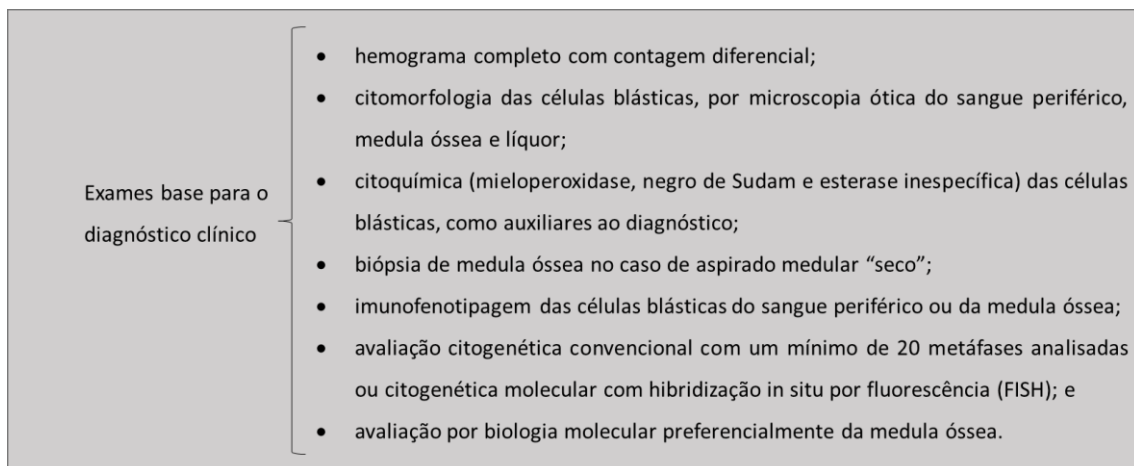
Exames base para o diagnóstico clínico

- hemograma completo com contagem diferencial;
- citomorfologia das células blásticas, por microscopia ótica do sangue periférico, medula óssea e líquor;
- citoquímica (mieloperoxidase, negro de Sudam e esterase inespecífica) das células blásticas, como auxiliares ao diagnóstico;
- biópsia de medula óssea no caso de aspirado medular "seco";
- imunofenotipagem das células blásticas do sangue periférico ou da medula óssea;
- avaliação citogenética convencional com um mínimo de 20 metáfases analisadas ou citogenética molecular com hibridização in situ por fluorescência (FISH); e
- avaliação por biologia molecular preferencialmente da medula óssea.